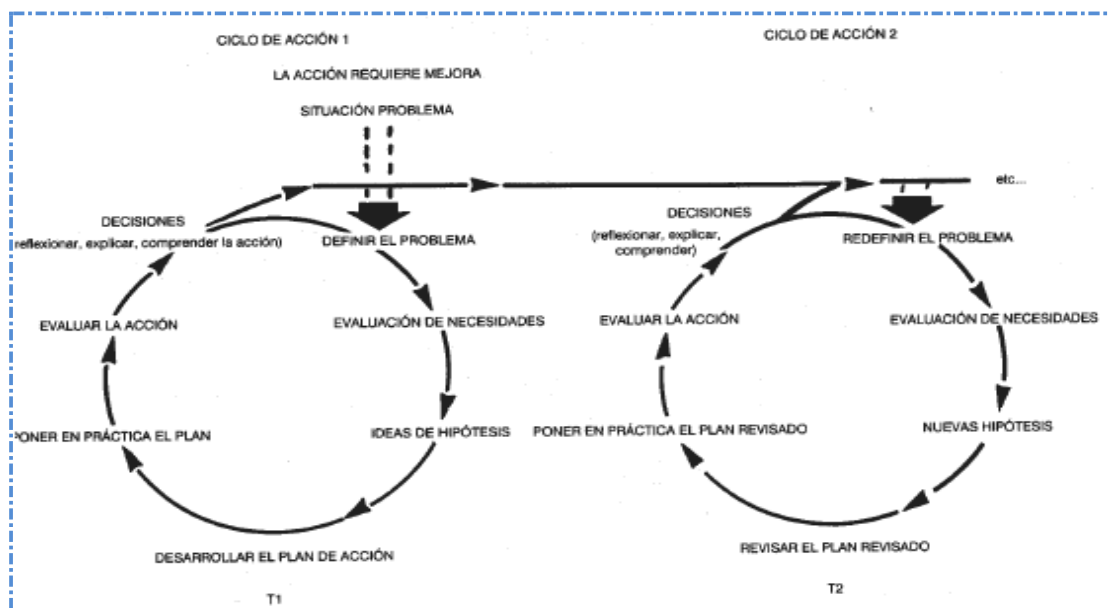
CICLO DE ACCIÓN 1

LA ACCIÓN REQUIERE MEJORA

SITUACIÓN PROBLEMA

DECISIONES
(reflexionar, explicar, comprender la acción)

DEFINIR EL PROBLEMA

EVALUACIÓN DE NECESIDADES

IDEAS DE HIPÓTESIS

DESARROLLAR EL PLAN DE ACCIÓN

PONER EN PRÁCTICA EL PLAN

EVALUAR LA ACCIÓN

T1

CICLO DE ACCIÓN 2

etc...

DECISIONES
(reflexionar, explicar, comprender)

REDEFINIR EL PROBLEMA

EVALUACIÓN DE NECESIDADES

NUEVAS HIPÓTESIS

REVISAR EL PLAN REVISADO

PONER EN PRÁCTICA EL PLAN REVISADO

EVALUAR LA ACCIÓN

T2